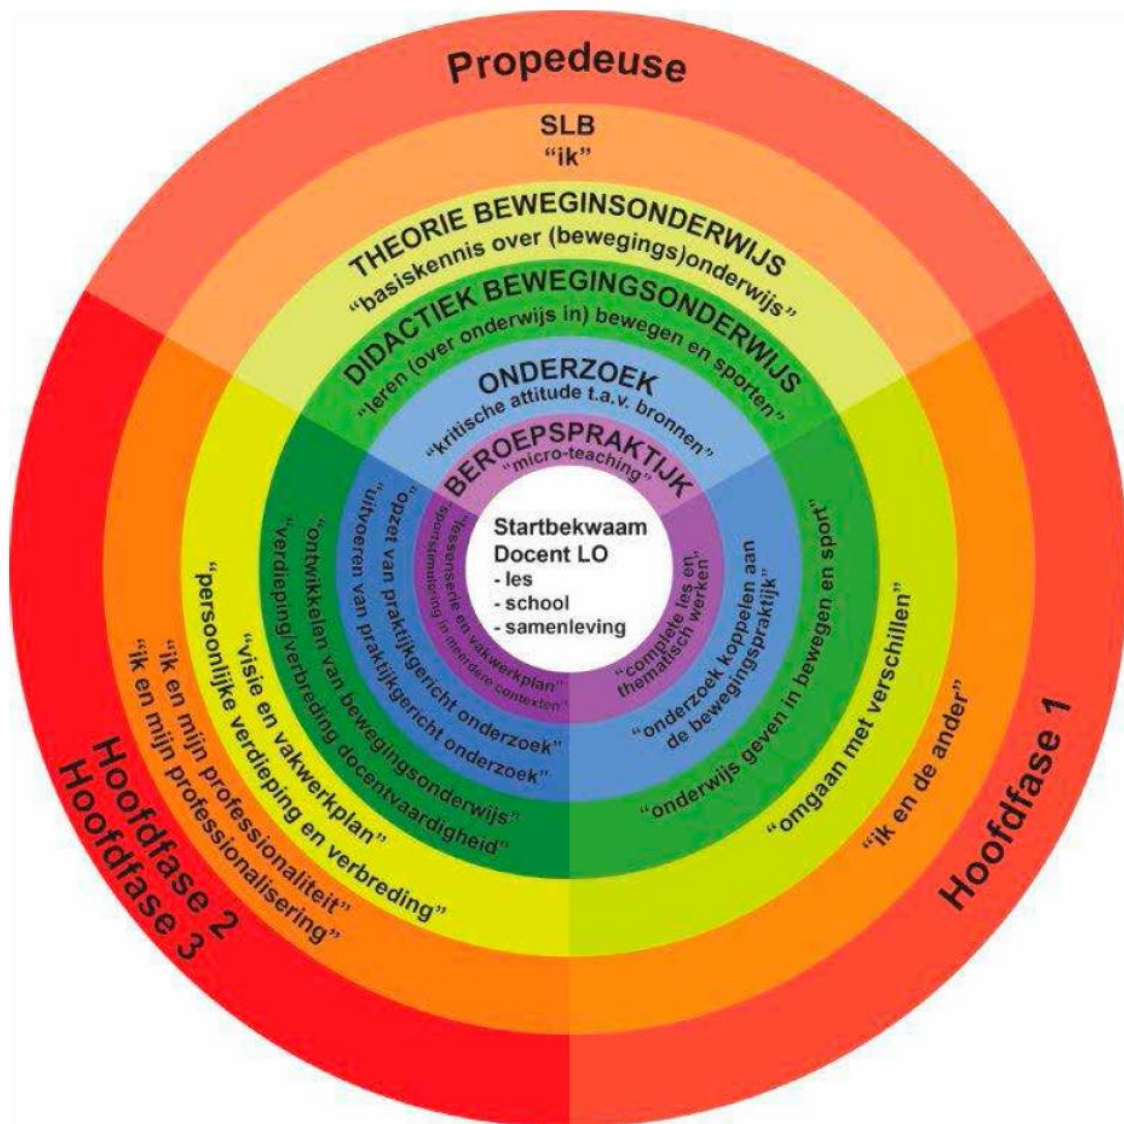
Propedeuse

SLB
"ik"

THEORIE BEWEGINSONDERWIJS
"basiskennis over (bewegings)onderwijs"

DIDACTIEK BEWEGINGSONDERWIJS
"leren (over onderwijs in) bewegen en sporten"

ONDERZOEK
"kritische attitude t.a.v. bronnen"

BEROEPSPRAKTIJK
"micro-teaching"

Startbekwaam
Docent LO
- les
- school
- samenleving

"complete les en thematisch werken"
"onderzoek koppelen aan de bewegingspraktijk"
"onderwijs geven in bewegen en sport"
"omgaan met verschillen"
"ik en de ander"

Hoofdfase 1

"lessenserie en vakwerkplan"
"sportstimulering in meerdere contexten"
"opzet van praktijkgericht onderzoek"
"uitvoeren van praktijkgericht onderzoek"
"ontwikkelen van bewegingsonderwijs"
"verdieping/verbreding docentvaardigheid"
"visie en vakwerkplan"
"persoonlijke verdieping en verbreding"
"ik en mijn professionaliteit"
"ik en mijn professionalisering"

Hoofdfase 2
Hoofdfase 3